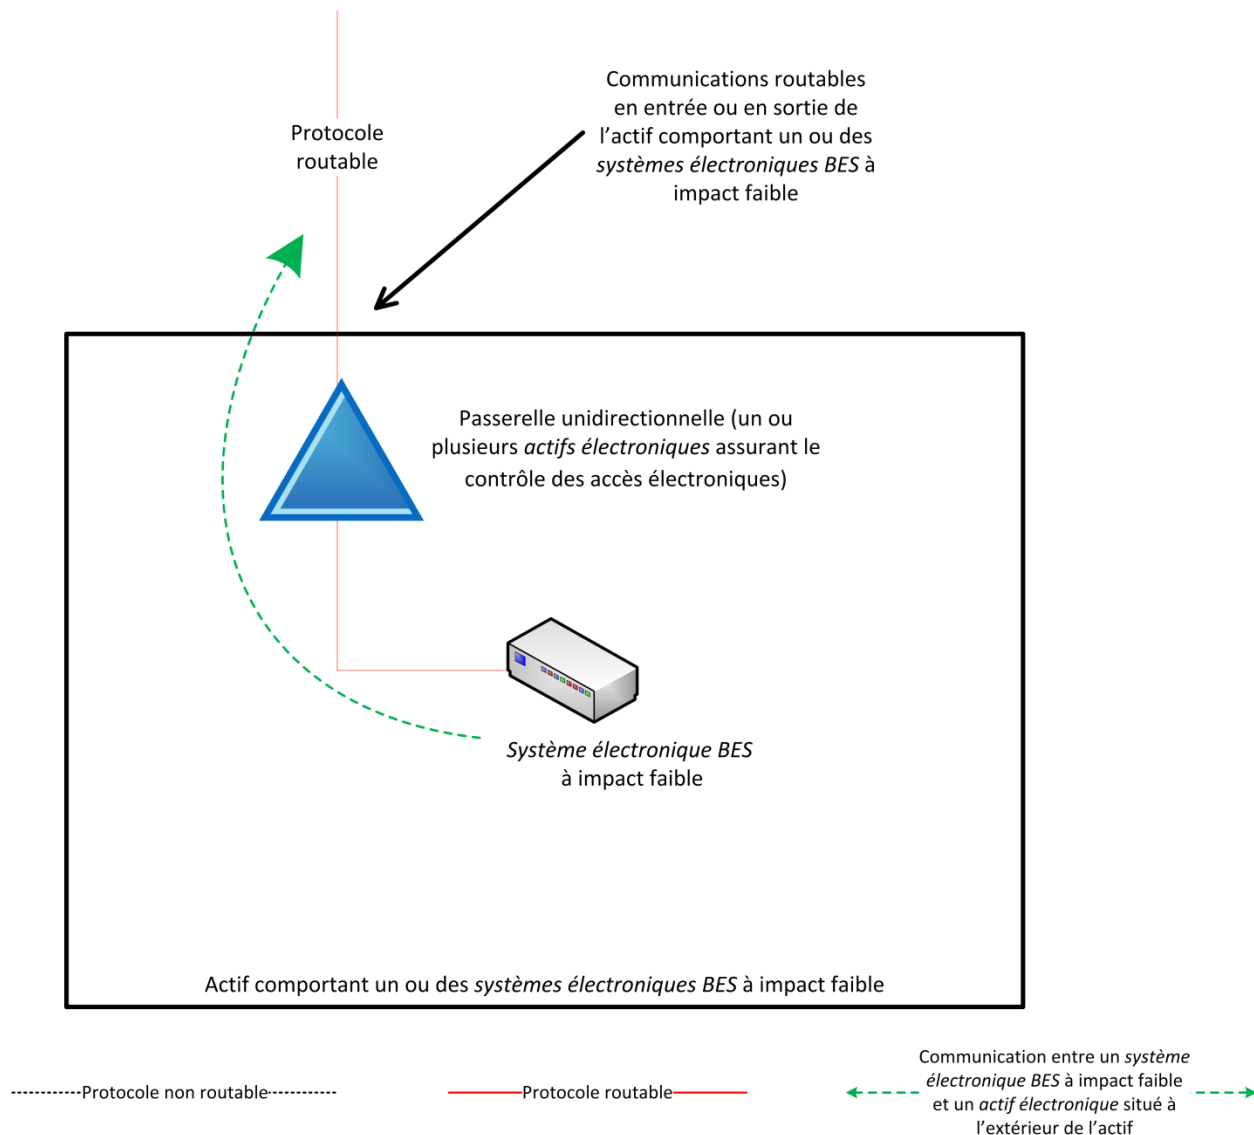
Protocole routable

Communications routables en entrée ou en sortie de l’actif comportant un ou des systèmes électroniques BES à impact faible

Passerelle unidirectionnelle (un ou plusieurs actifs électroniques assurant le contrôle des accès électroniques)

Système électronique BES à impact faible

Actif comportant un ou des systèmes électroniques BES à impact faible

Protocole non routable

Protocole routable

Communication entre un système électronique BES à impact faible et un actif électronique situé à l’extérieur de l’actif